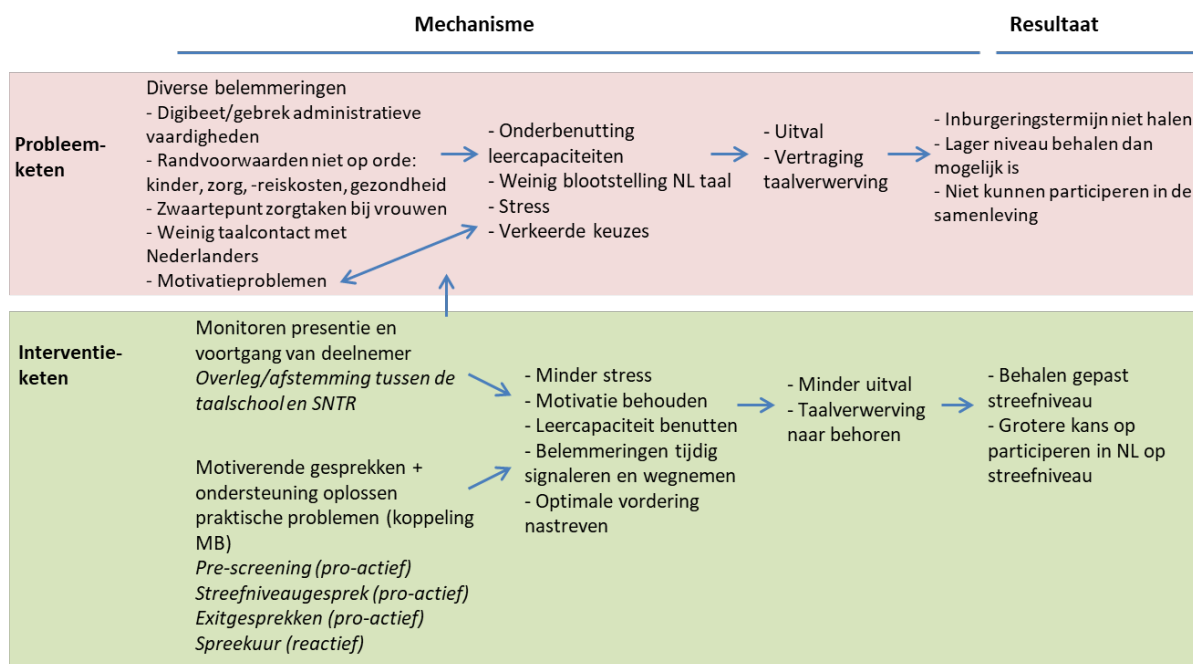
Mechanisme

Resultaat

Probleemketen

Diverse belemmeringen
- Digibeet/gebrek administratieve vaardigheden
- Randvoorwaarden niet op orde: kinder, zorg, -reiskosten, gezondheid
- Zwaartepunt zorgtaken bij vrouwen
- Weinig taalcontact met Nederlanders
- Motivatieproblemen

- Onderbenutting leercapaciteiten
- Weinig blootstelling NL taal
- Stress
- Verkeerde keuzes

- Uitval
- Vertraging taalverwerving

- Inburgeringstermijn niet halen
- Lager niveau behalen dan mogelijk is
- Niet kunnen participeren in de samenleving

Interventieketen

Monitoren presentie en voortgang van deelnemer
*Overleg/afstemming tussen de taalschool en SNTR*

Motiverende gesprekken + ondersteuning oplossen praktische problemen (koppeling MB)
*Pre-screening (pro-actief)*
*Streefniveaugesprek (pro-actief)*
*Exitgesprekken (pro-actief)*
*Spreekuur (reactief)*

- Minder stress
- Motivatie behouden
- Leercapaciteit benutten
- Belemmeringen tijdig signaleren en wegnemen
- Optimale vordering nastreven

- Minder uitval
- Taalverwerving naar behoren

- Behalen gepast streefniveau
- Grotere kans op participeren in NL op streefniveau